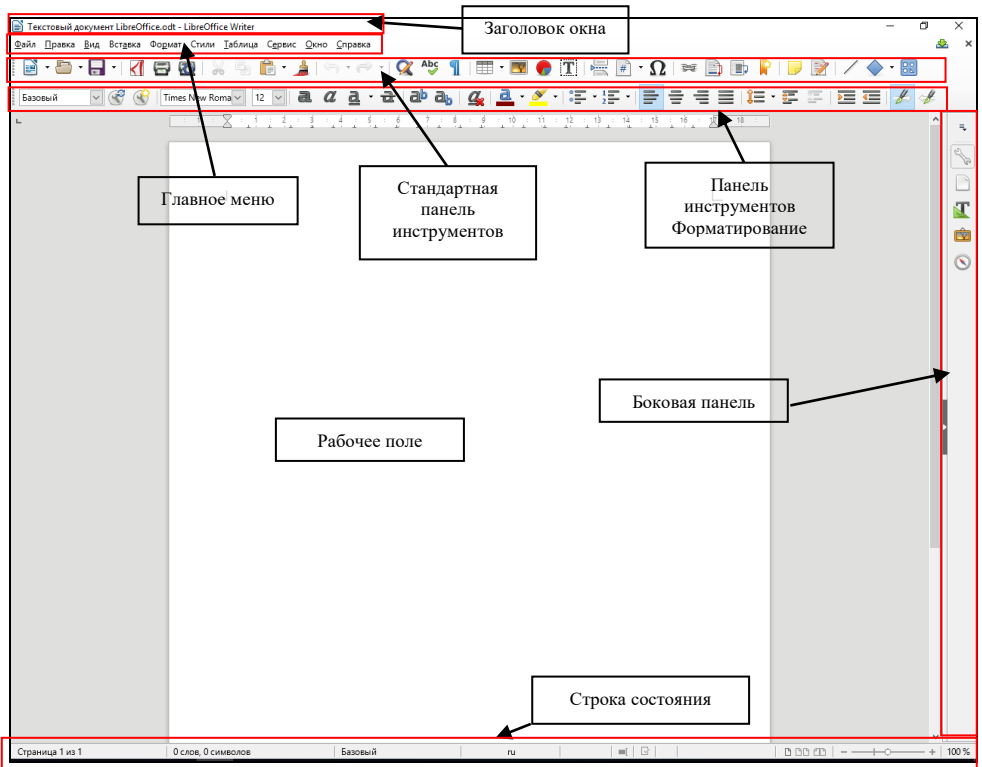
Текстовый документ LibreOffice.odt - LibreOffice Writer

Заголовок окна

Файл Правка Вид Вставка Формат Стили Таблица Сервис Окно Справка

Базовый

Times New Roma

12

Главное меню

Стандартная панель инструментов

Панель инструментов Форматирование

Боковая панель

Рабочее поле

Строка состояния

Страница 1 из 1 | 0 слов, 0 символов | Базовый | ru | 100 %